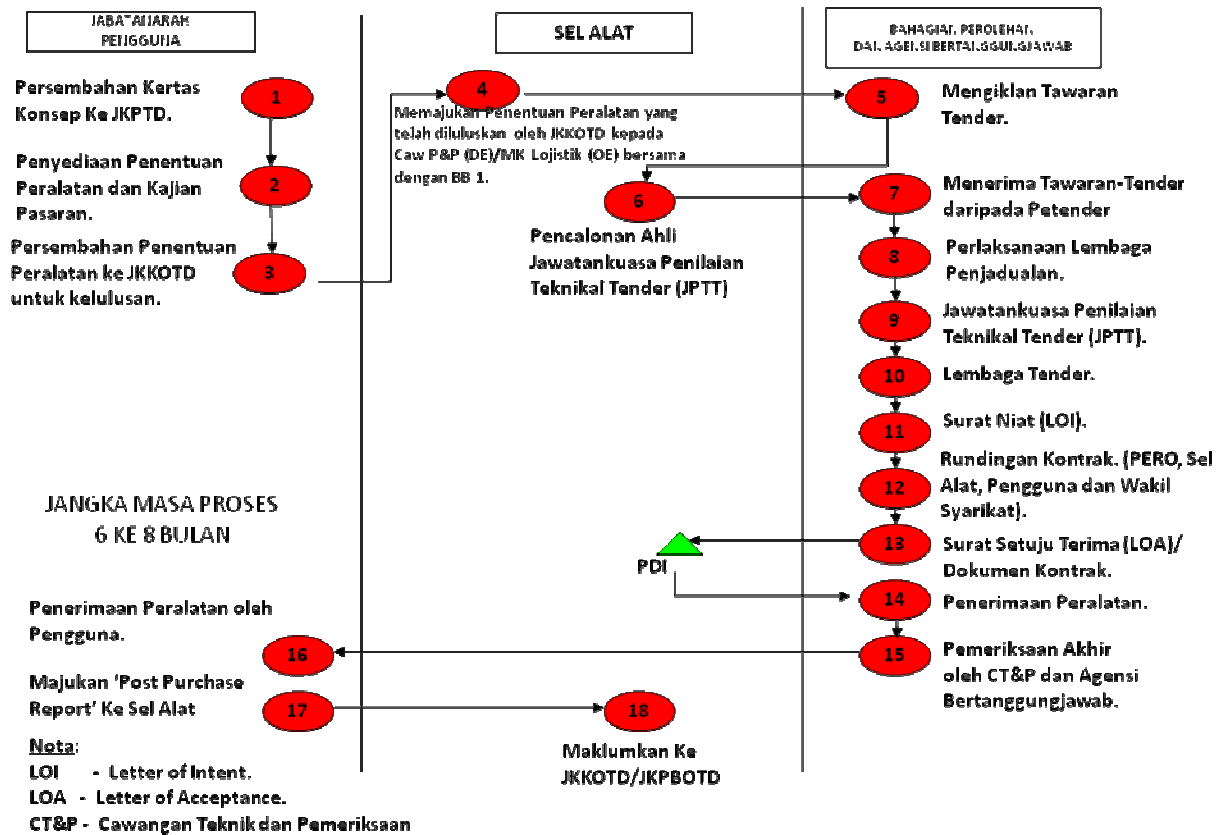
JABATAN/ARAH PENGGUNA

SEL ALAT

BAHAGIAN PEROLEHAN DAN AGENSI BERTANGGUNGJAWAB

Persembahan Kertas Konsep Ke JKPTD.

1

Penyediaan Penentuan Peralatan dan Kajian Pasaran.

2

Persembahan Penentuan Peralatan ke JKKOTD untuk kelulusan.

3

4

Memajukan Penentuan Peralatan yang telah diluluskan oleh JKKOTD kepada Caw P&P (DE)/MK Lojistik (OE) bersama dengan BB 1.

5

Mengiklan Tawaran Tender.

6

Pencalonan Ahli Jawatankuasa Penilaian Teknikal Tender (JPTT)

7

Menerima Tawaran-Tender daripada Petender

8

Perlaksanaan Lembaga Penjadualan.

9

Jawatankuasa Penilaian Teknikal Tender (JPTT).

10

Lembaga Tender.

11

Surat Niat (LOI).

12

Rundingan Kontrak. (PERO, Sel Alat, Pengguna dan Wakil Syarikat).

JANGKA MASA PROSES 6 KE 8 BULAN

13

Surat Setuju Terima (LOA)/ Dokumen Kontrak.

PDI

14

Penerimaan Peralatan.

Penerimaan Peralatan oleh Pengguna.

16

15

Pemeriksaan Akhir oleh CT&P dan Agensi Bertanggungjawab.

Majukan 'Post Purchase Report' Ke Sel Alat

17

18

Maklumkan Ke JKKOTD/JKPBOTD

Nota:
LOI - Letter of Intent.
LOA - Letter of Acceptance.
CT&P - Cawangan Teknik dan Pemeriksaan